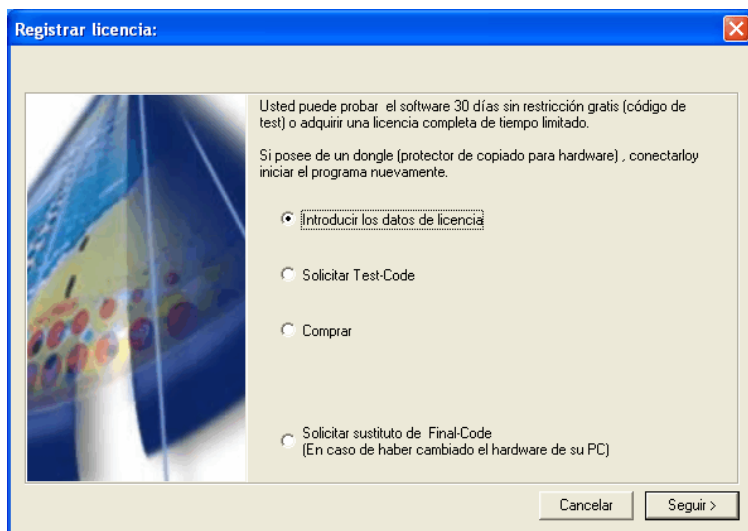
Registrar licencia:

Usted puede probar el software 30 días sin restricción gratis (código de test) o adquirir una licencia completa de tiempo limitado.

Si posee de un dongle (protector de copiado para hardware) , conectarloy iniciar el programa nuevamente.

Introducir los datos de licencia

Solicitar Test-Code

Comprar

Solicitar sustituto de Final-Code
(En caso de haber cambiado el hardware de su PC)

Cancelar

Seguir >